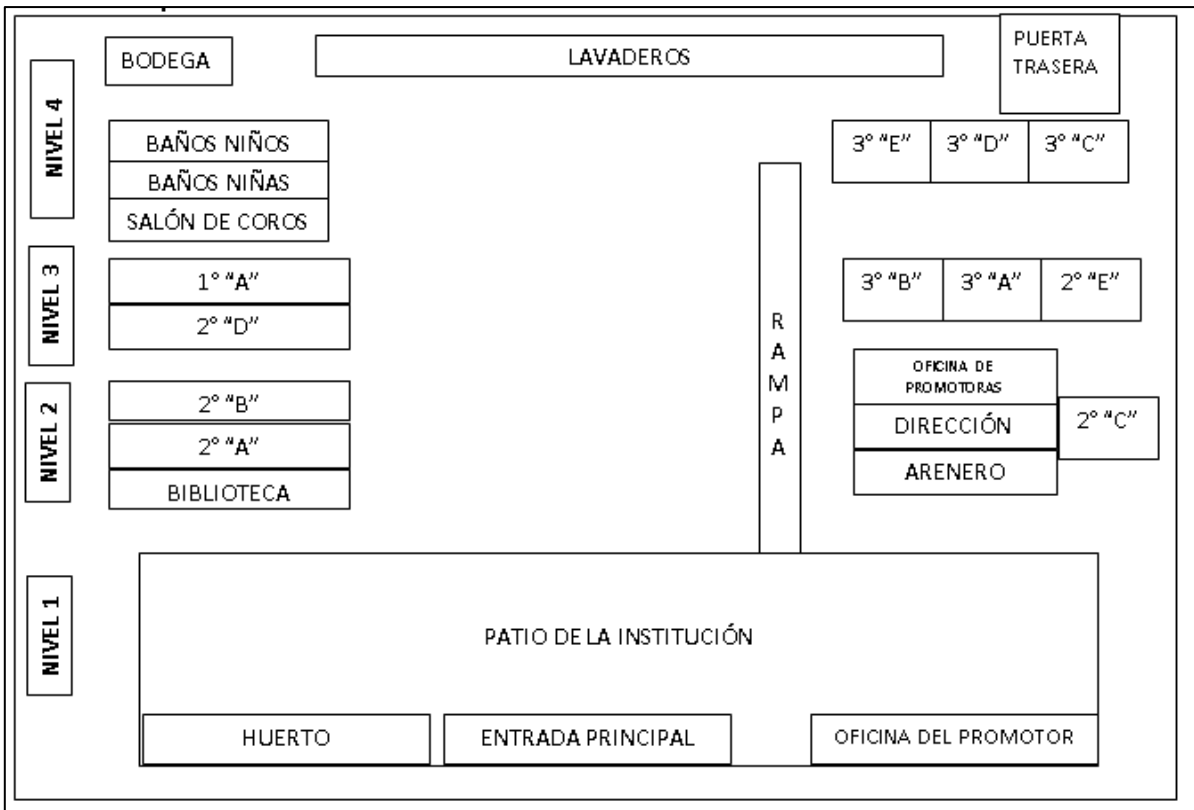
BODEGA

LAVADEROS

PUERTA TRASERA

NIVEL 4

BAÑOS NIÑOS

BAÑOS NIÑAS

SALÓN DE COROS

3° "E"

3° "D"

3° "C"

NIVEL 3

1° "A"

2° "D"

3° "B"

3° "A"

2° "E"

RAMPA

NIVEL 2

2° "B"

2° "A"

BIBLIOTECA

OFICINA DE PROMOTORAS

DIRECCIÓN

2° "C"

ARENERO

NIVEL 1

PATIO DE LA INSTITUCIÓN

HUERTO

ENTRADA PRINCIPAL

OFICINA DEL PROMOTOR